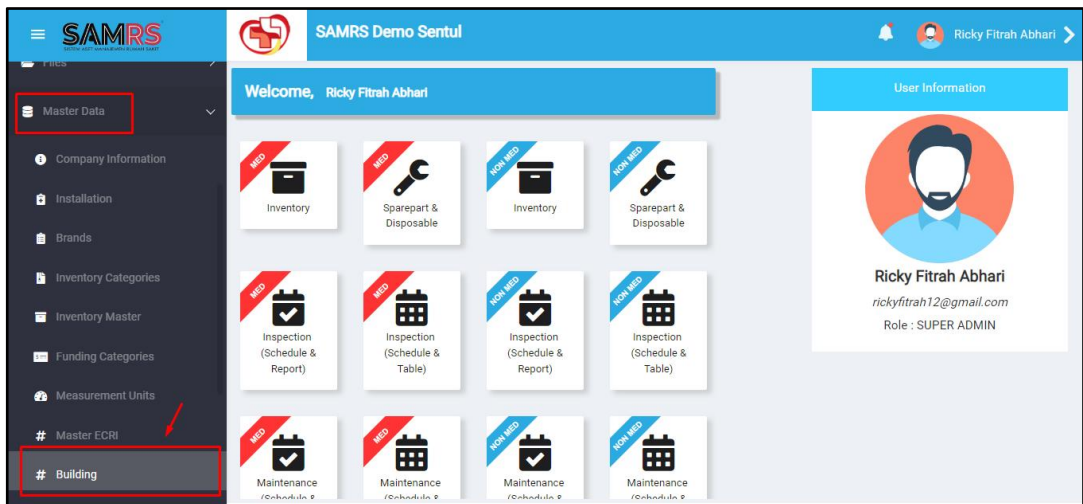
SAMRS
SISTEM ASET MANAJEMEN RUMAH SAKIT

SAMRS Demo Sentul

Ricky Fitrah Abhari

Files

Master Data

Company Information

Installation

Brands

Inventory Categories

Inventory Master

Funding Categories

Measurement Units

Master ECRI

Building

Welcome, Ricky Fitrah Abhari

MED
Inventory

MED
Sparepart & Disposable

NON MED
Inventory

NON MED
Sparepart & Disposable

MED
Inspection (Schedule & Report)

MED
Inspection (Schedule & Table)

NON MED
Inspection (Schedule & Report)

NON MED
Inspection (Schedule & Table)

MED
Maintenance (Schedule &

MED
Maintenance (Schedule &

NON MED
Maintenance (Schedule &

NON MED
Maintenance (Schedule &

User Information

Ricky Fitrah Abhari
rickyfitrah12@gmail.com
Role : SUPER ADMIN